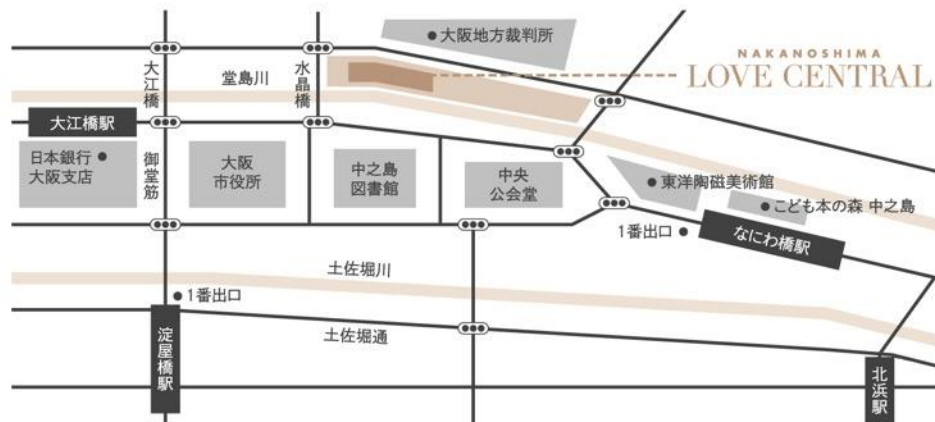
大阪地方裁判所

NAKANOSHIMA
LOVE CENTRAL

大江橋

堂島川

水晶橋

大江橋駅

日本銀行
大阪支店

御堂筋

大阪
市役所

中之島
図書館

中央
公会堂

東洋陶磁美術館

こども本の森 中之島

1番出口

なにわ橋駅

土佐堀川

1番出口

土佐堀通

淀屋橋駅

北浜駅